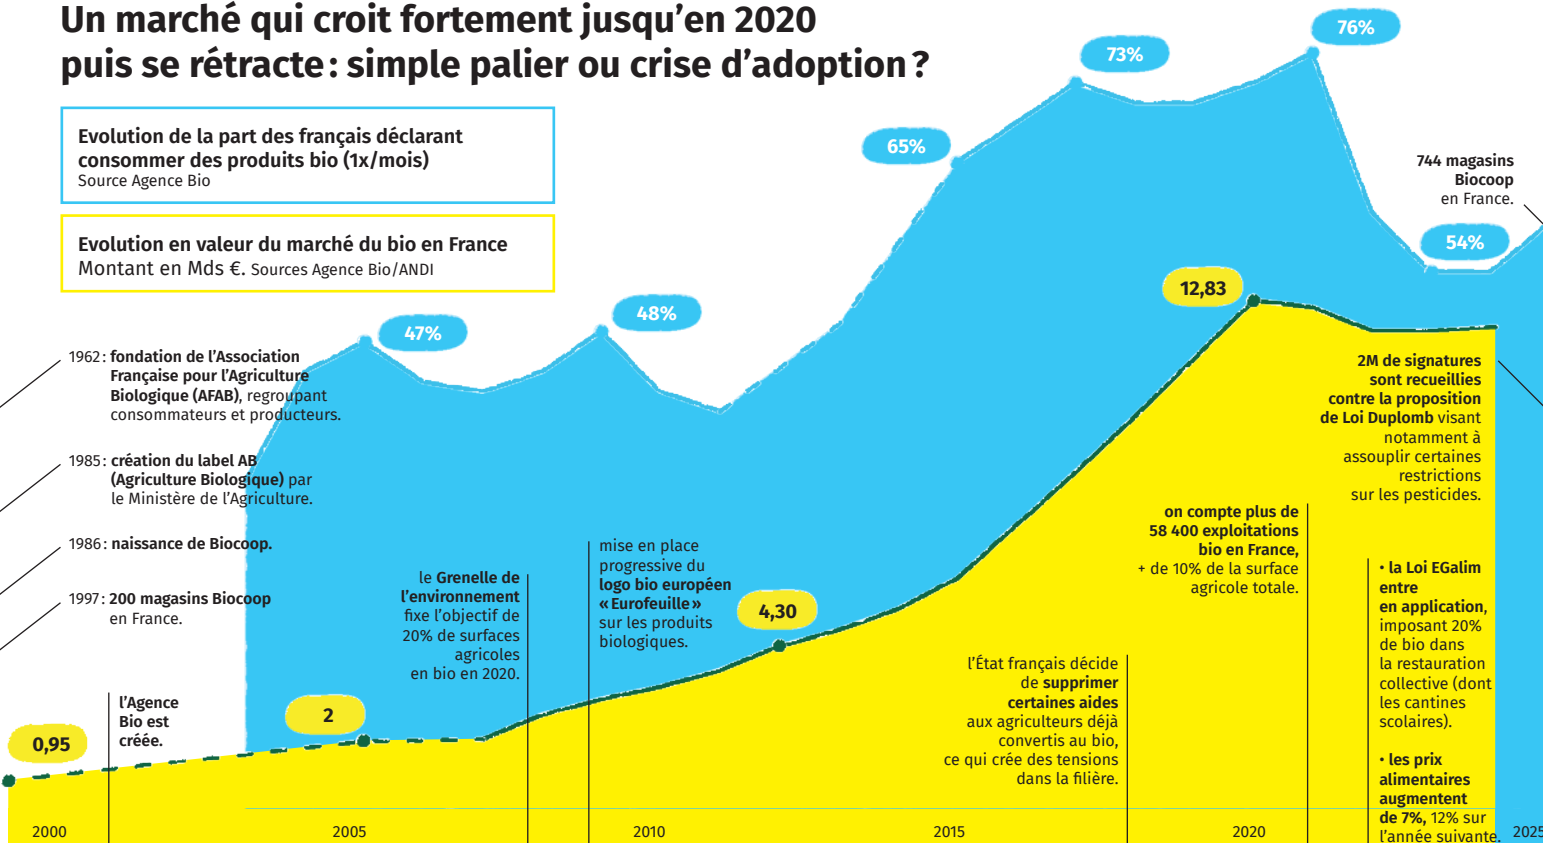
Un marché qui croit fortement jusqu'en 2020 puis se rétracte : simple palier ou crise d'adoption ?

Evolution de la part des français déclarant consommer des produits bio (1x/mois)
Source Agence Bio

Evolution en valeur du marché du bio en France
Montant en Mds €. Sources Agence Bio/ANDI

1962 : fondation de l'Association Française pour l'Agriculture Biologique (AFAB), regroupant consommateurs et producteurs.

1985 : création du label AB (Agriculture Biologique) par le Ministère de l'Agriculture.

1986 : naissance de Biocoop.

1997 : 200 magasins Biocoop en France.

47%

48%

65%

73%

76%

54%

744 magasins Biocoop en France.

12,83

2M de signatures sont recueillies contre la proposition de Loi Duplomb visant notamment à assouplir certaines restrictions sur les pesticides.

on compte plus de 58 400 exploitations bio en France, + de 10% de la surface agricole totale.

mise en place progressive du logo bio européen « Eurofeuille » sur les produits biologiques.

4,30

le Grenelle de l'environnement fixe l'objectif de 20% de surfaces agricoles en bio en 2020.

l'État français décide de supprimer certaines aides aux agriculteurs déjà convertis au bio, ce qui crée des tensions dans la filière.

• la Loi EGalim entre en application, imposant 20% de bio dans la restauration collective (dont les cantines scolaires).

• les prix alimentaires augmentent de 7%, 12% sur l'année suivante.

l'Agence Bio est créée.

2

0,95

2000

2005

2010

2015

2020

2025